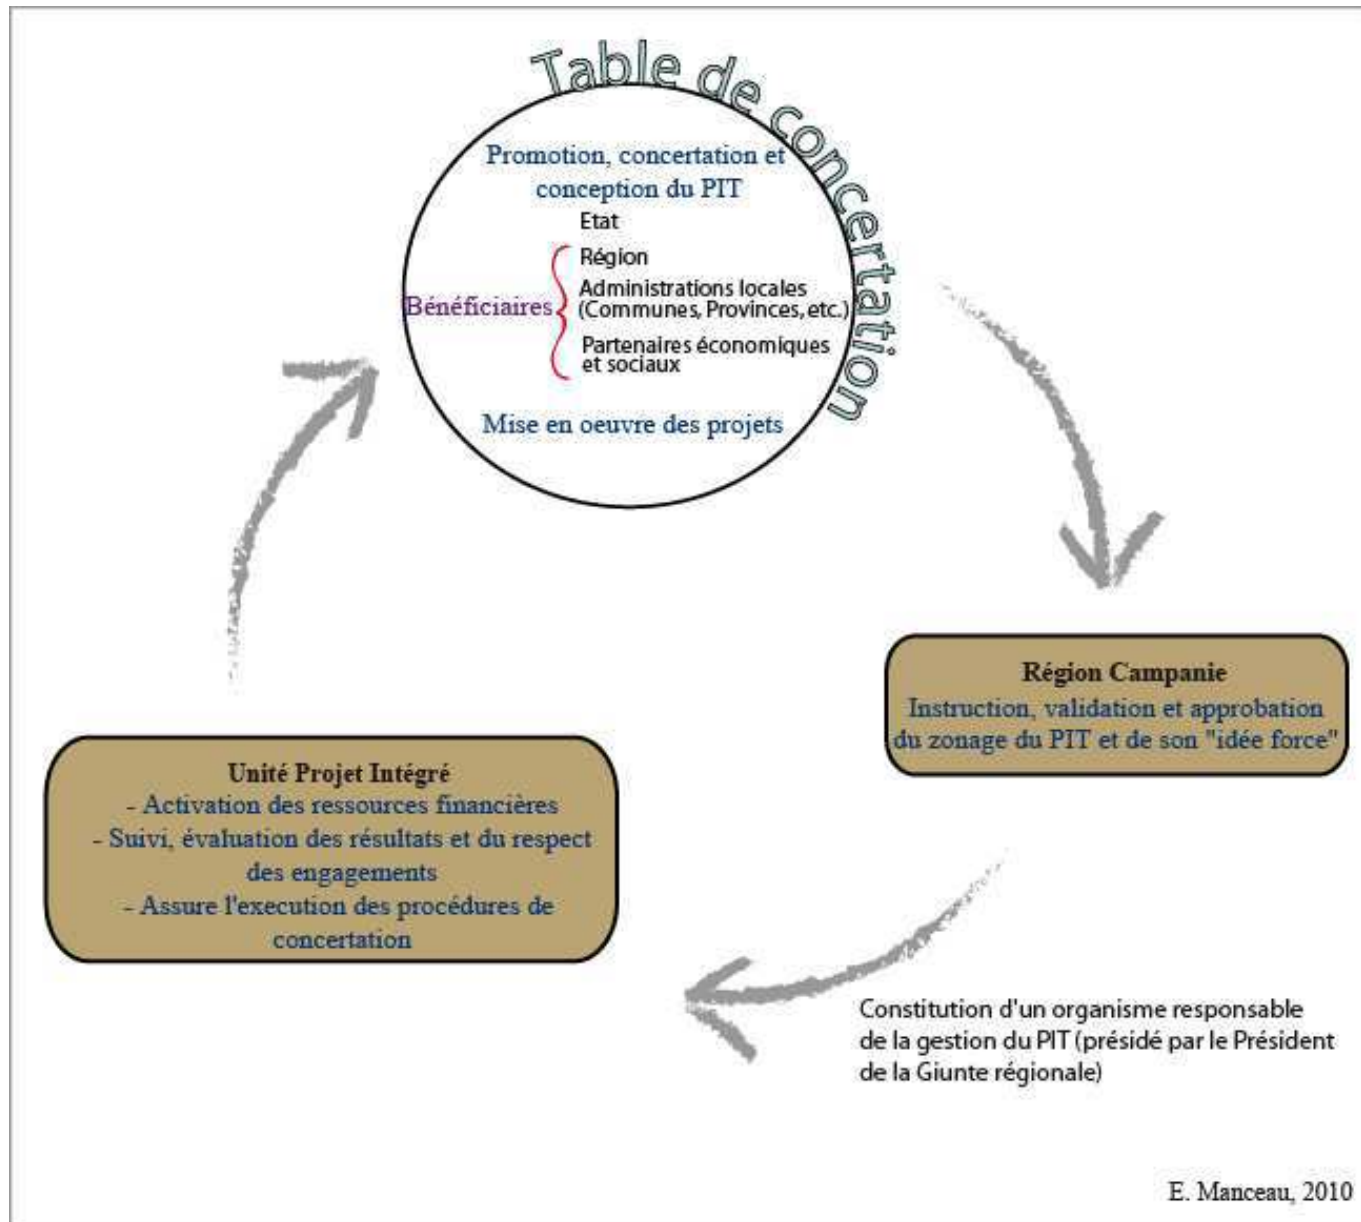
Table de concertation

Promotion, concertation et conception du PIT

Etat

Bénéficiaires

Région

Administrations locales (Communes, Provinces, etc.)

Partenaires économiques et sociaux

Mise en oeuvre des projets

Région Campanie
Instruction, validation et approbation du zonage du PIT et de son "idée force"

Unité Projet Intégré
- Activation des ressources financières
- Suivi, évaluation des résultats et du respect des engagements
- Assure l'execution des procédures de concertation

Constitution d'un organisme responsable de la gestion du PIT (présidé par le Président de la Giunte régionale)

E. Manceau, 2010